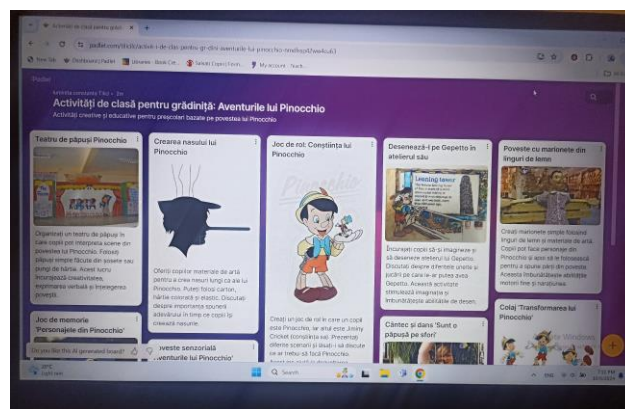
Activități de clasă pentru grădi
padlet.com/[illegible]/activit-i-de-clas-pentru-gr-dini-aventurile-lui-pinocchio-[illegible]

New Tab
Dashboard | Padlet
Libraries - Book Cre...
Sabaki Digital Forum
My account · Nearb...

Padlet

Activități de clasă pentru grădiniță: Aventurile lui Pinocchio
Activități creative și educative pentru preșcolari bazate pe povestea lui Pinocchio

Teatru de păpuși Pinocchio
Organizați un teatru de păpuși în care copiii pot interpreta scene din povestea lui Pinocchio. Folosiți păpuși simple făcute din șosete sau pungi de hârtie. Acest lucru încurajează creativitatea, exprimarea verbală și lucrul în echipă.

Crearea nasului lui Pinocchio
Oferiți copiilor materiale de artă pentru a crea nasuri lungi ca ale lui Pinocchio. Puteți folosi carton, hârtie colorată și elastic. Discutați despre importanța spunerii adevărului în timp ce copiii își creează nasurile.

Joc de rol: Conștiința lui Pinocchio
Pinocchio
Creați un joc de rol în care un copil este Pinocchio, iar altul este Jiminy Cricket (conștiința sa). Prezentați diferite scenarii și lăsați-i să discute ce ar trebui să facă Pinocchio.

Desenează-l pe Gepetto în atelierul său
Încurajați copiii să-și imagineze și să deseneze atelierul lui Gepetto. Discutați despre diferitele unelte și jucării pe care le-ar putea avea Gepetto. Această activitate stimulează imaginația și îmbunătățește abilitățile de desen.

Poveste cu marionete din linguri de lemn
Creați marionete simple folosind linguri de lemn și materiale de artă. Copiii pot face personaje din Pinocchio și apoi să le folosească pentru a spune părți din poveste. Această îmbunătățește abilitățile motorii fine și narațiunea.

Joc de memorie 'Personajele din Pinocchio'

Poveste senzorială 'Aventurile lui Pinocchio'

Cântec și dans 'Sunt o păpușă pe sfori'

Colaj 'Transformarea lui Pinocchio'

Do you like this AI generated board?

Search